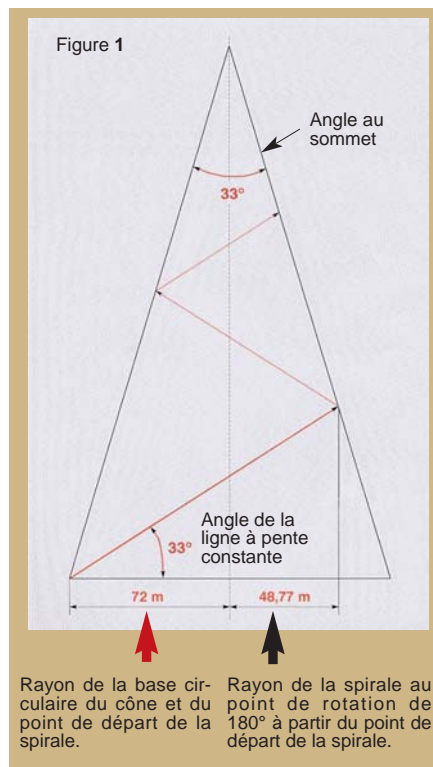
Figure 1

Angle au sommet

33°

Angle de la ligne à pente constante

33°

72 m

48,77 m

Rayon de la base circulaire du cône et du point de départ de la spirale.

Rayon de la spirale au point de rotation de 180° à partir du point de départ de la spirale.